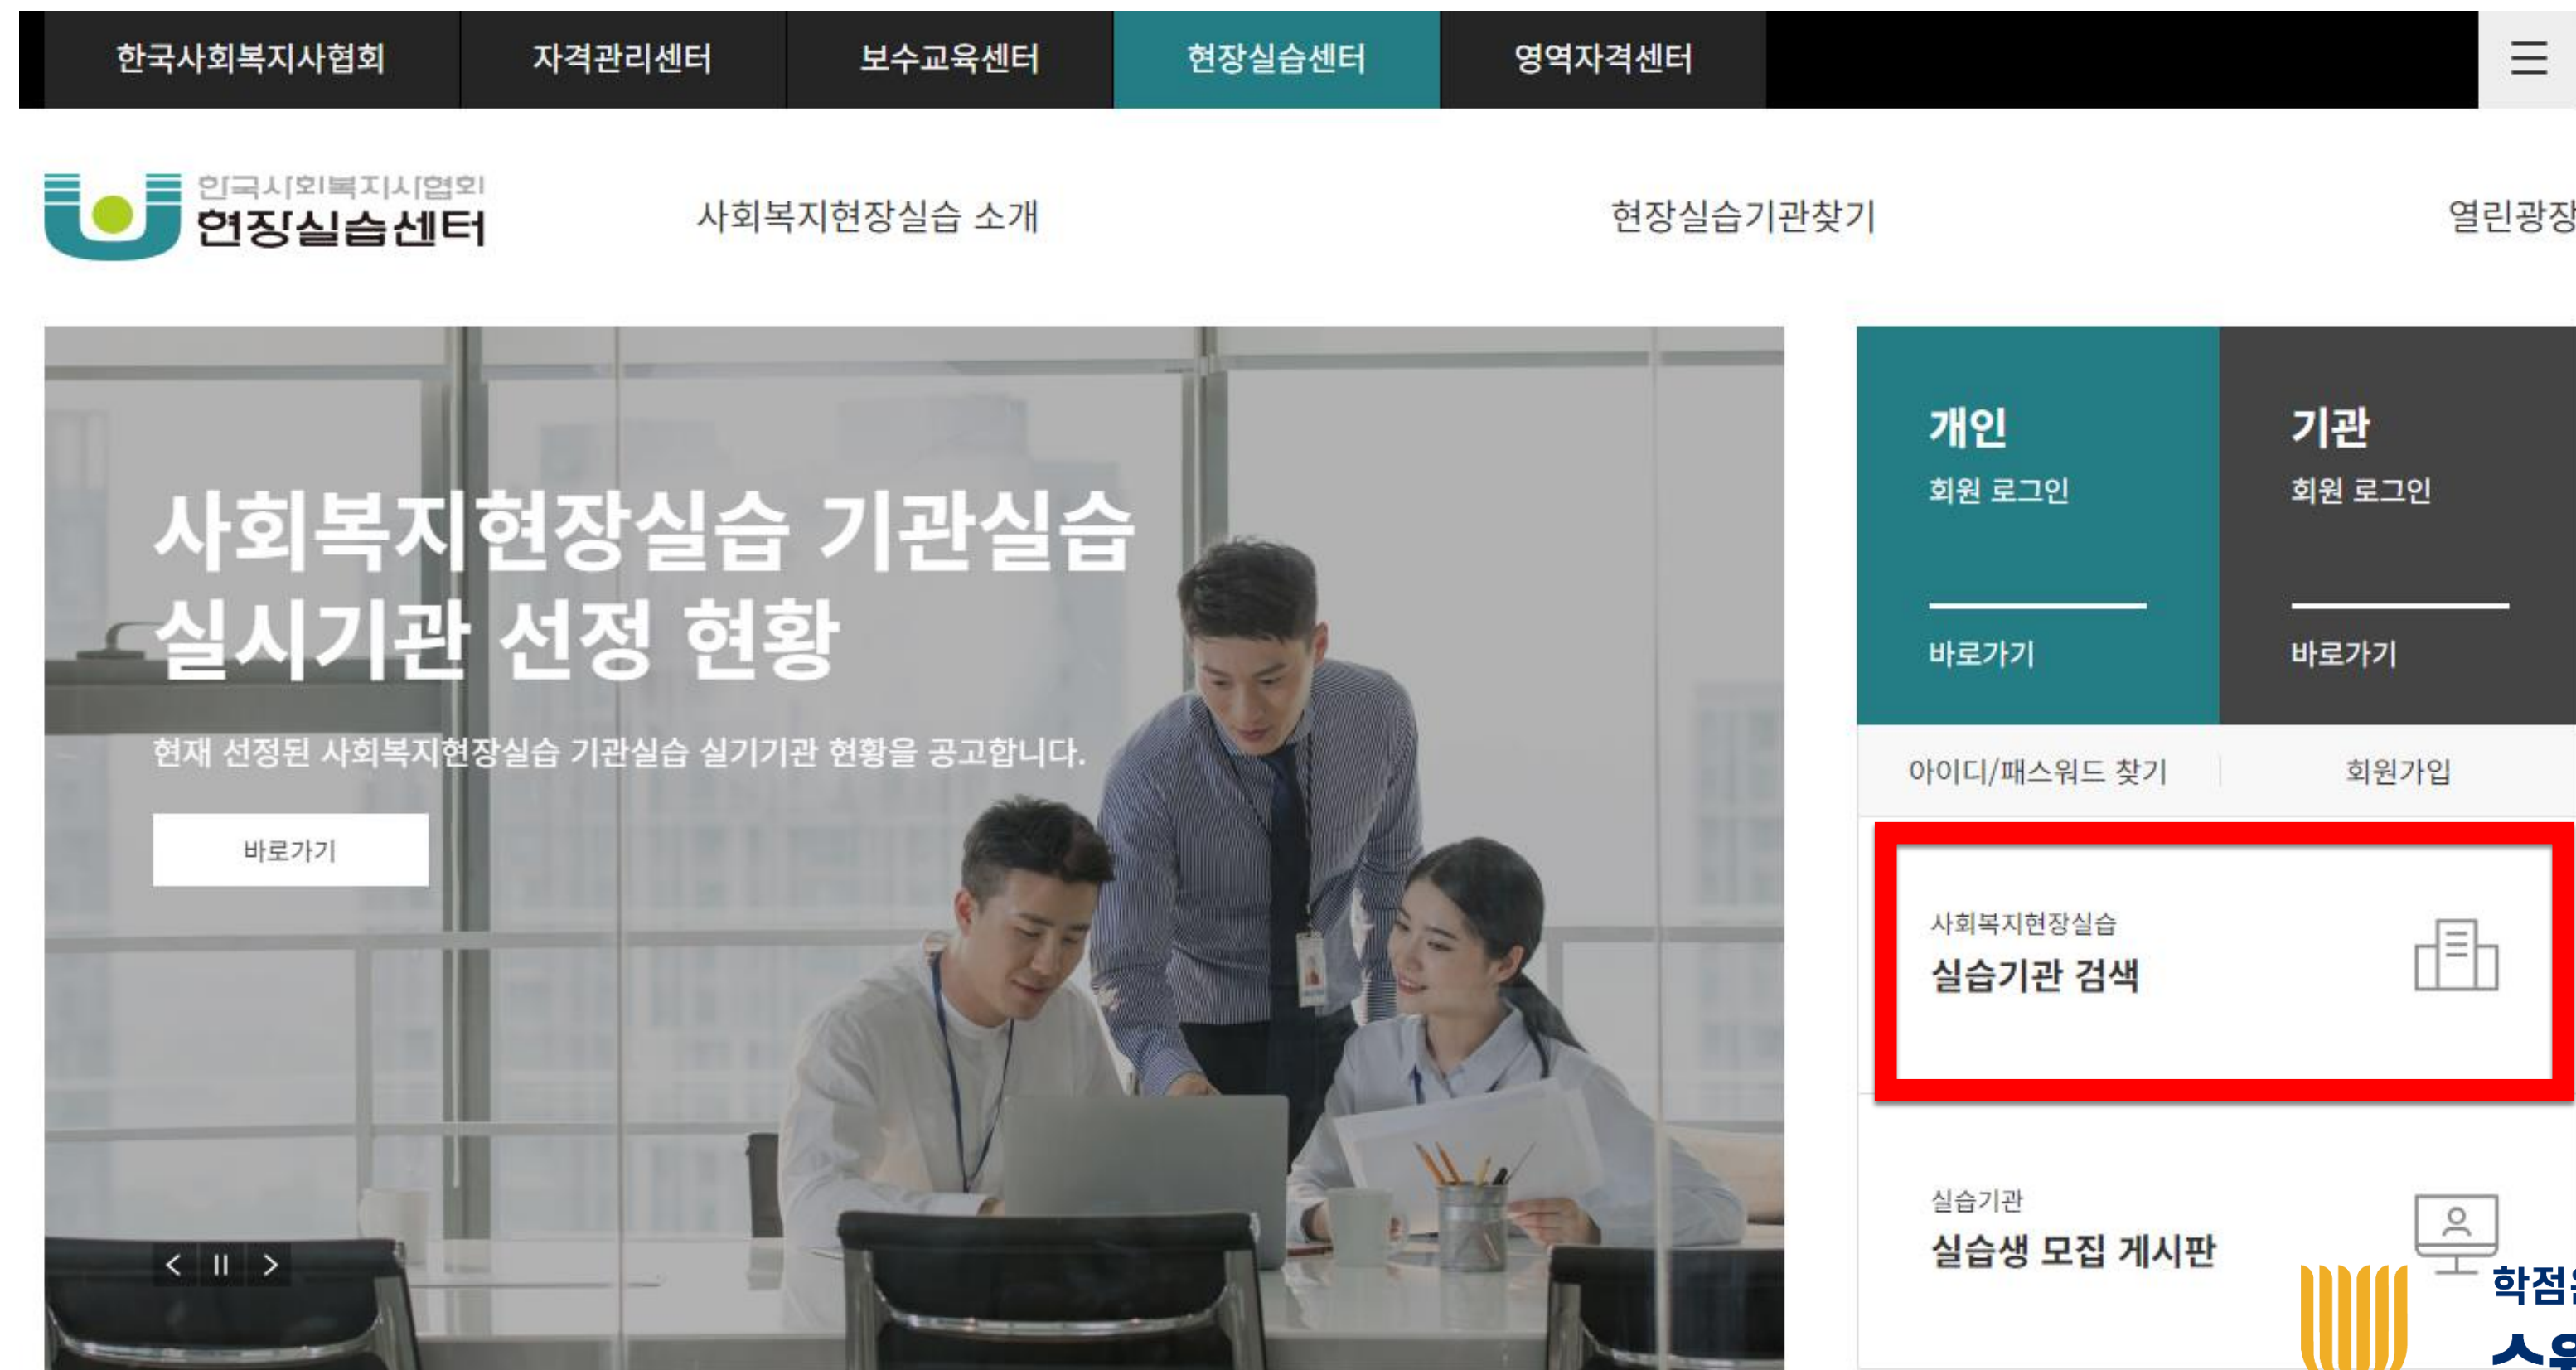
한국사회복지사협회 자격관리센터 보수교육센터 현장실습센터 영역자격센터

한국사회복지사협회
현장실습센터

사회복지현장실습 소개 현장실습기관찾기 열린광장

사회복지현장실습 기관실습
실시기관 선정 현황

현재 선정된 사회복지현장실습 기관실습 실기기관 현황을 공고합니다.

바로가기

개인
회원 로그인
바로가기

기관
회원 로그인
바로가기

아이디/패스워드 찾기 회원가입

사회복지현장실습
실습기관 검색

실습기관
실습생 모집 게시판

학점
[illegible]